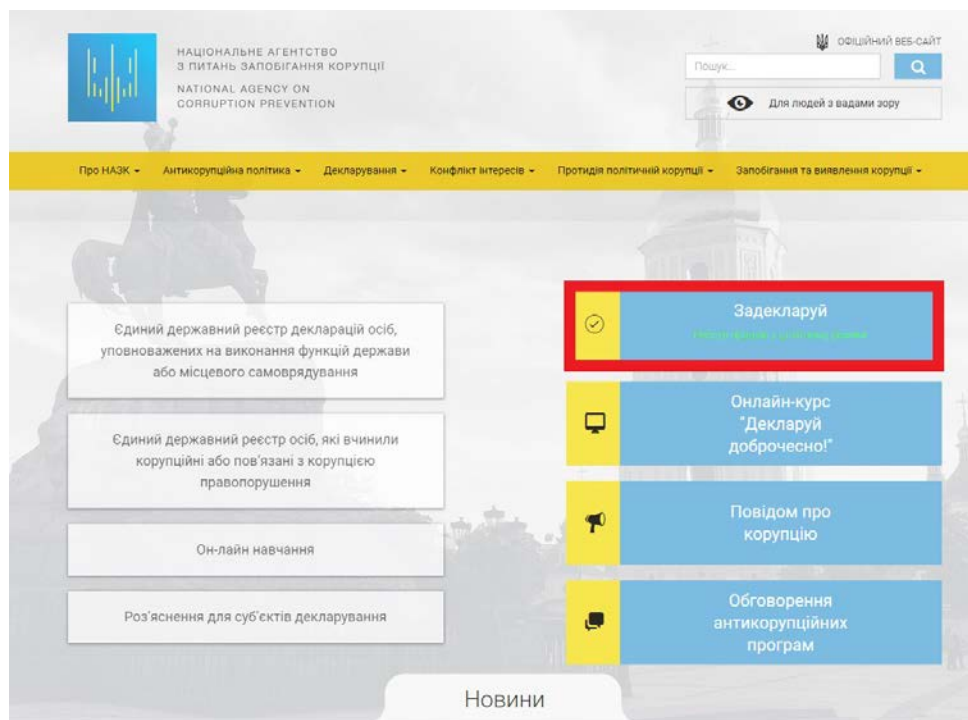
НАЦІОНАЛЬНЕ АГЕНТСТВО
З ПИТАНЬ ЗАПОБІГАННЯ КОРУПЦІЇ
NATIONAL AGENCY ON
CORRUPTION PREVENTION

ОФІЦІЙНИЙ ВЕБ-САЙТ

Пошук...

Для людей з вадами зору

Про НАЗК ▾ Антикорупційна політика ▾ Декларування ▾ Конфлікт інтересів ▾ Протидія політичній корупції ▾ Запобігання та виявлення корупції ▾

Єдиний державний реєстр декларацій осіб, уповноважених на виконання функцій держави або місцевого самоврядування

Єдиний державний реєстр осіб, які вчинили корупційні або пов'язані з корупцією правопорушення

Он-лайн навчання

Роз'яснення для суб'єктів декларування

Задекларуй
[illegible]

Онлайн-курс "Декларуй доброчесно!"

Повідом про корупцію

Обговорення антикорупційних програм

Новини